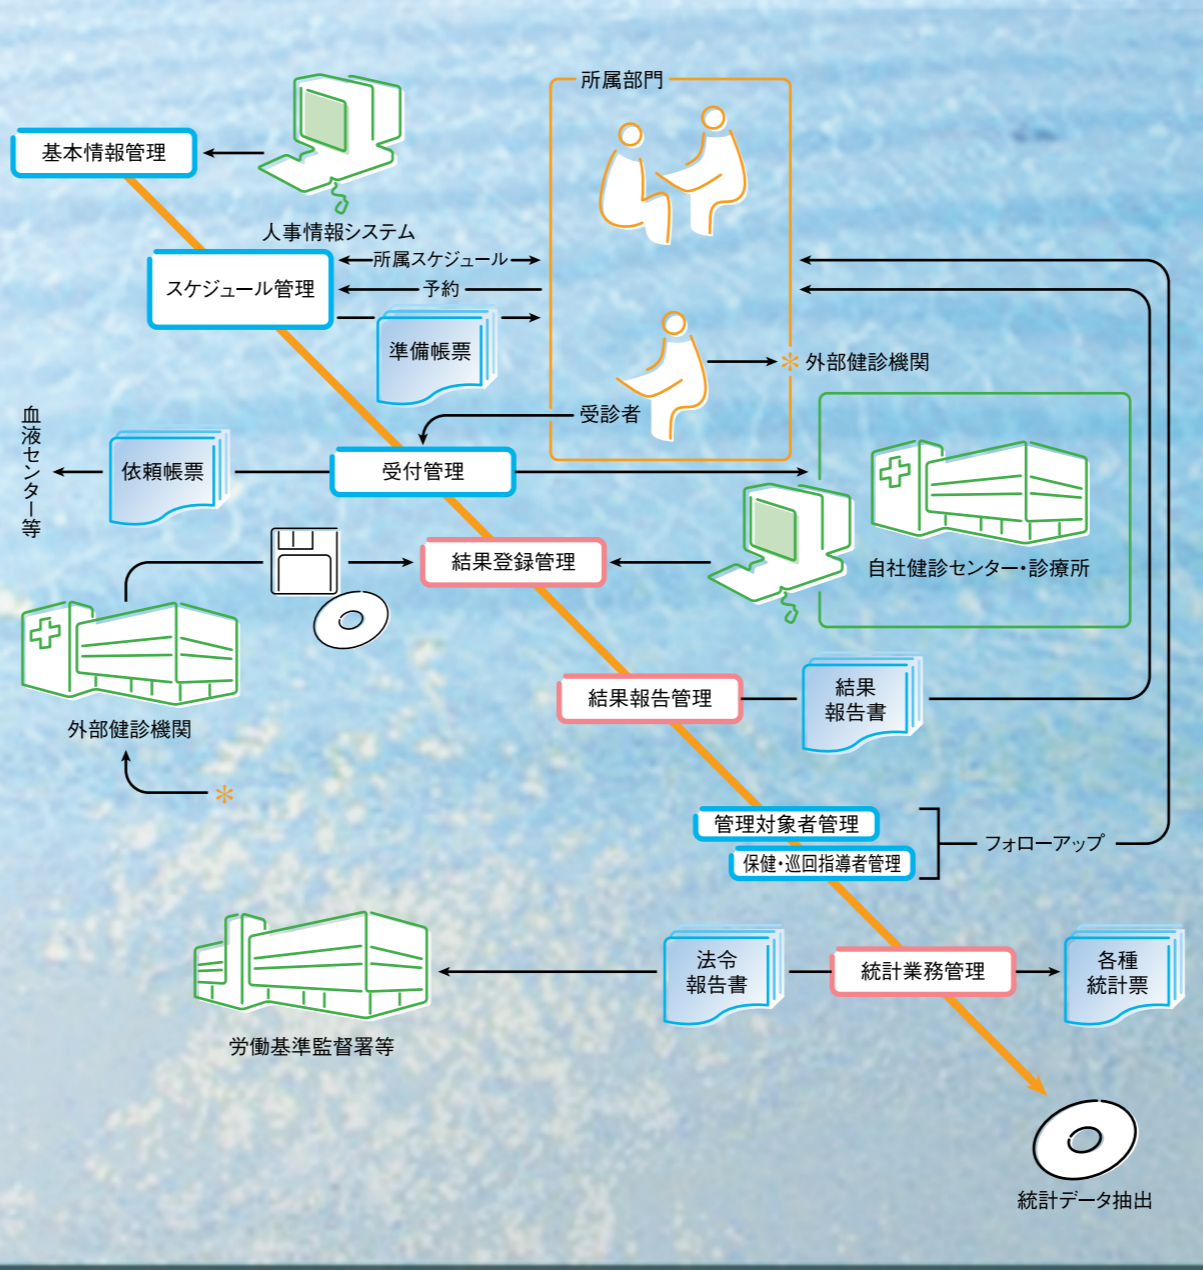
所属部門

基本情報管理

人事情報システム

スケジュール管理

所属スケジュール

予約

準備帳票

外部健診機関

受診者

血液センター等

依頼帳票

受付管理

自社健診センター・診療所

結果登録管理

外部健診機関

結果報告管理

結果報告書

管理対象者管理

保健・巡回指導者管理

フォローアップ

法令報告書

統計業務管理

各種統計票

労働基準監督署等

統計データ抽出